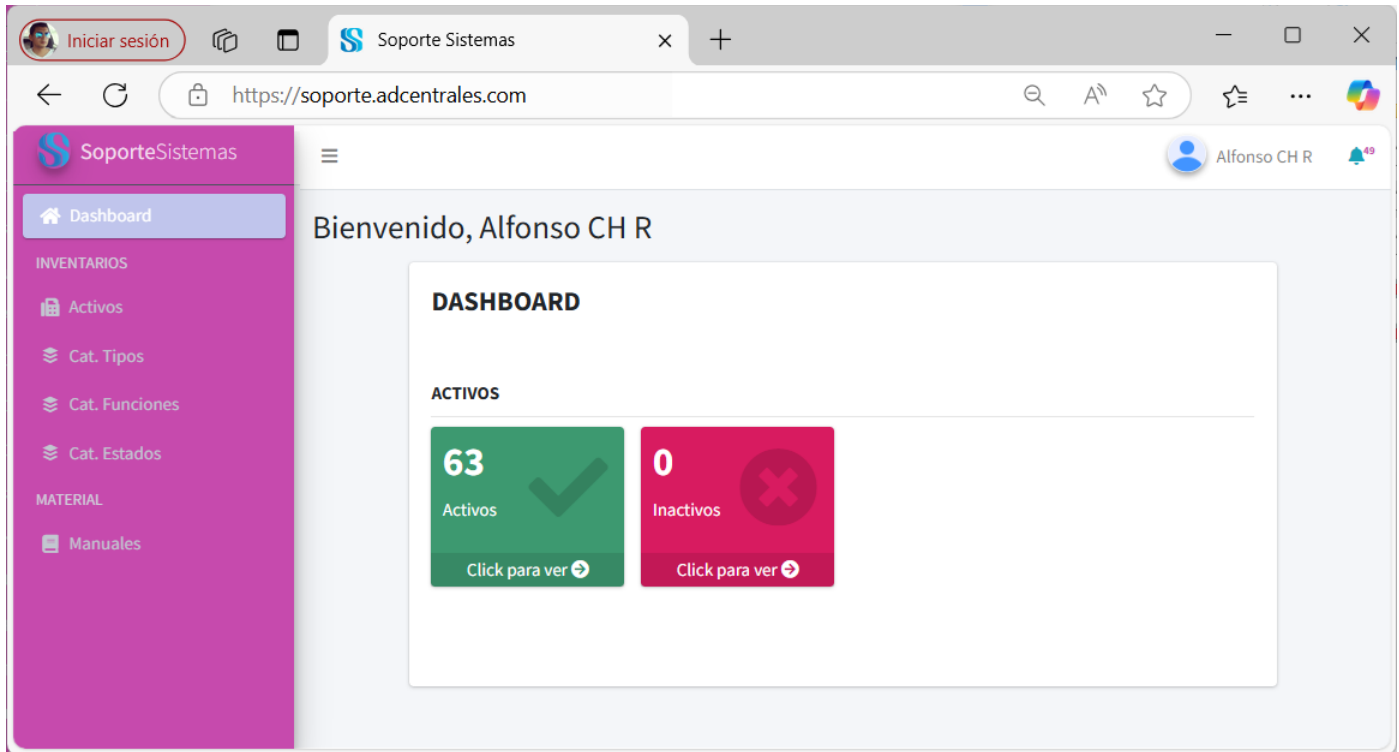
Iniciar sesión

Soporte Sistemas

https://soporte.adcentrales.com

SoporteSistemas

Alfonso CH R

49

Dashboard

INVENTARIOS

Activos

Cat. Tipos

Cat. Funciones

Cat. Estados

MATERIAL

Manuales

Bienvenido, Alfonso CH R

DASHBOARD

ACTIVOS

63

Activos

Click para ver

0

Inactivos

Click para ver